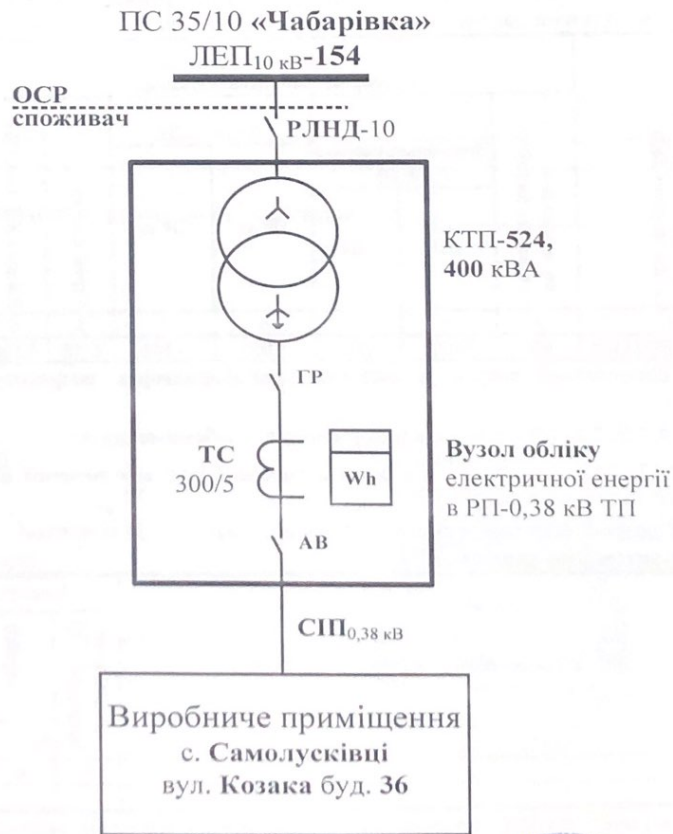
ПС 35/10 «Чабарівка»
ЛЕП$_{10\text{ кВ}}$-154

ОСР
споживач

РЛНД-10

КТП-524,
400 кВА

ГР

ТС
300/5

Wh

Вузол обліку
електричної енергії
в РП-0,38 кВ ТП

АВ

СІП$_{0,38\text{ кВ}}$

Виробниче приміщення
с. Самолусківці
вул. Козака буд. 36